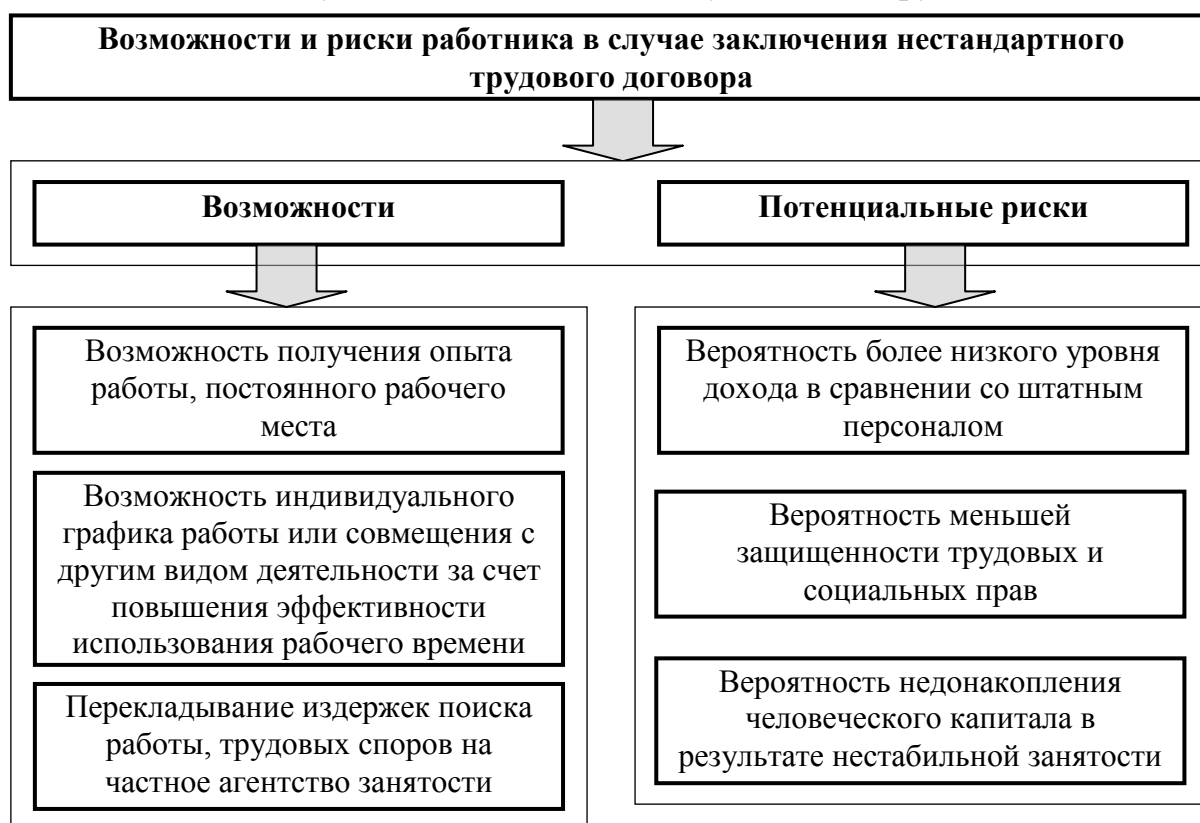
Возможности и риски работника в случае заключения нестандартного трудового договора

Возможности

Потенциальные риски

Возможность получения опыта работы, постоянного рабочего места

Возможность индивидуального графика работы или совмещения с другим видом деятельности за счет повышения эффективности использования рабочего времени

Перекладывание издержек поиска работы, трудовых споров на частное агентство занятости

Вероятность более низкого уровня дохода в сравнении со штатным персоналом

Вероятность меньшей защищенности трудовых и социальных прав

Вероятность недонакопления человеческого капитала в результате нестабильной занятости